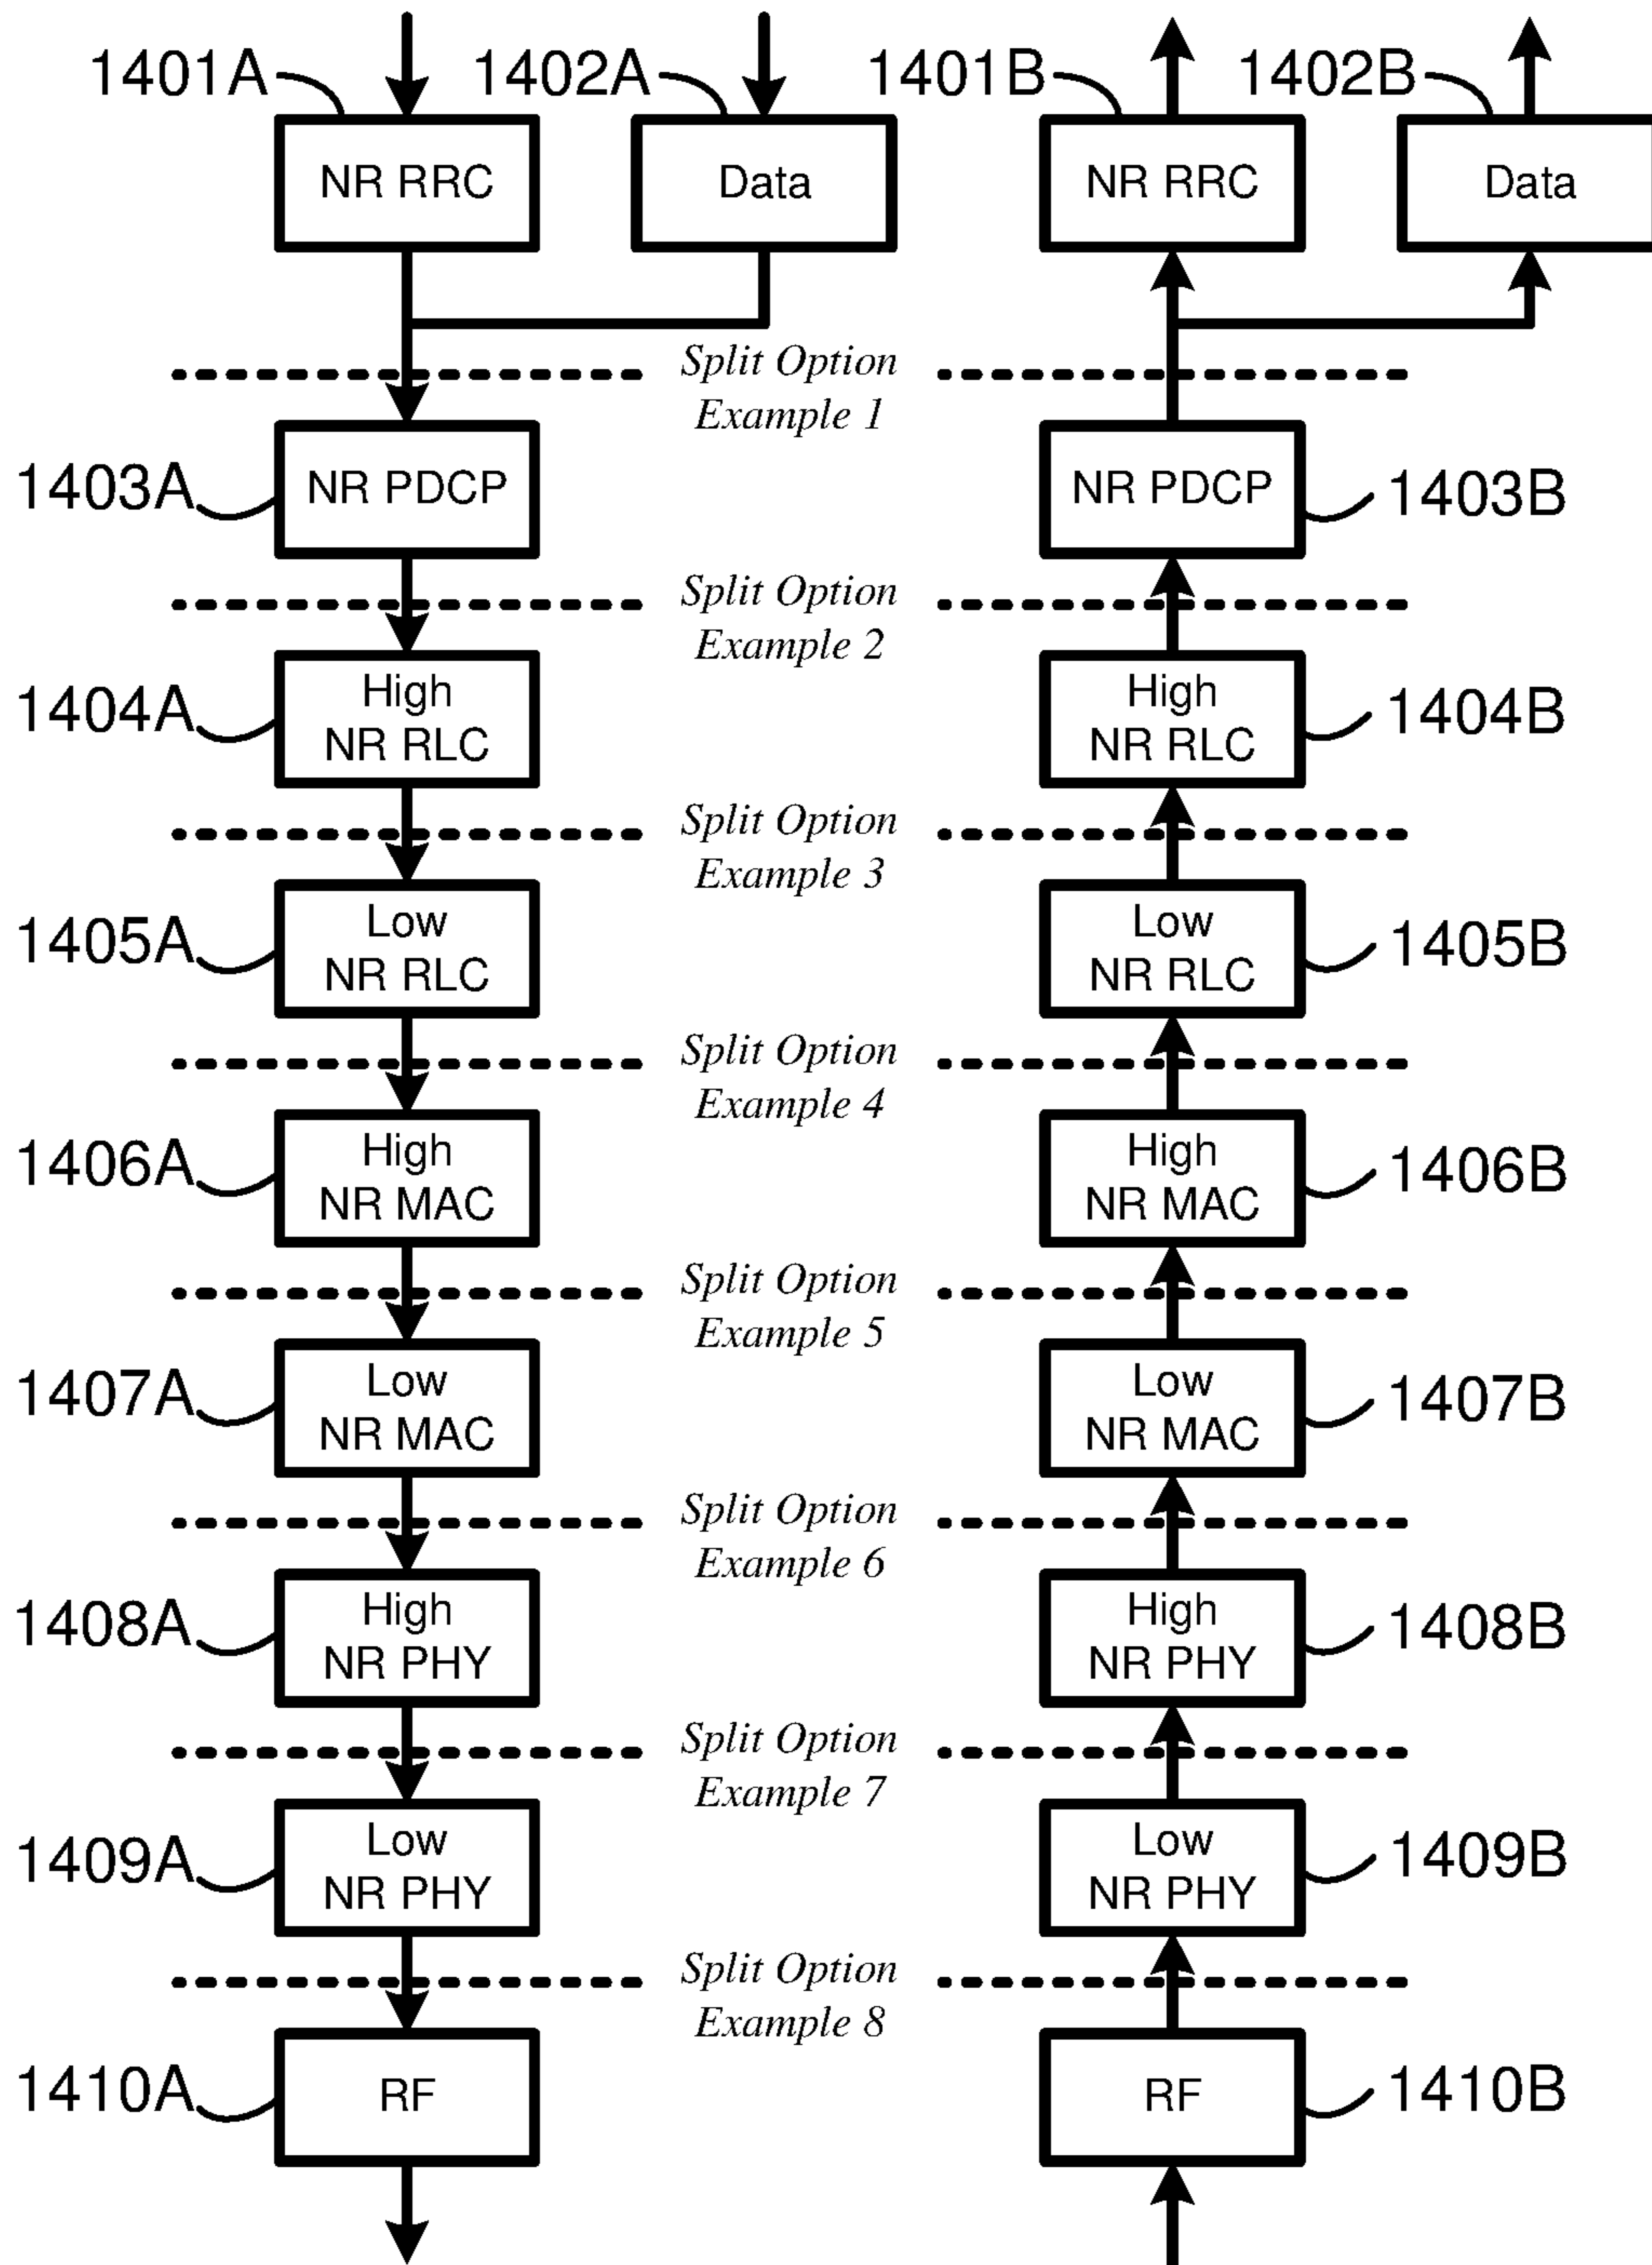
1401A 1402A 1401B 1402B

NR RRC Data NR RRC Data

Split Option Example 1

1403A NR PDCP NR PDCP 1403B

Split Option Example 2

1404A High NR RLC High NR RLC 1404B

Split Option Example 3

1405A Low NR RLC Low NR RLC 1405B

Split Option Example 4

1406A High NR MAC High NR MAC 1406B

Split Option Example 5

1407A Low NR MAC Low NR MAC 1407B

Split Option Example 6

1408A High NR PHY High NR PHY 1408B

Split Option Example 7

1409A Low NR PHY Low NR PHY 1409B

Split Option Example 8

1410A RF RF 1410B